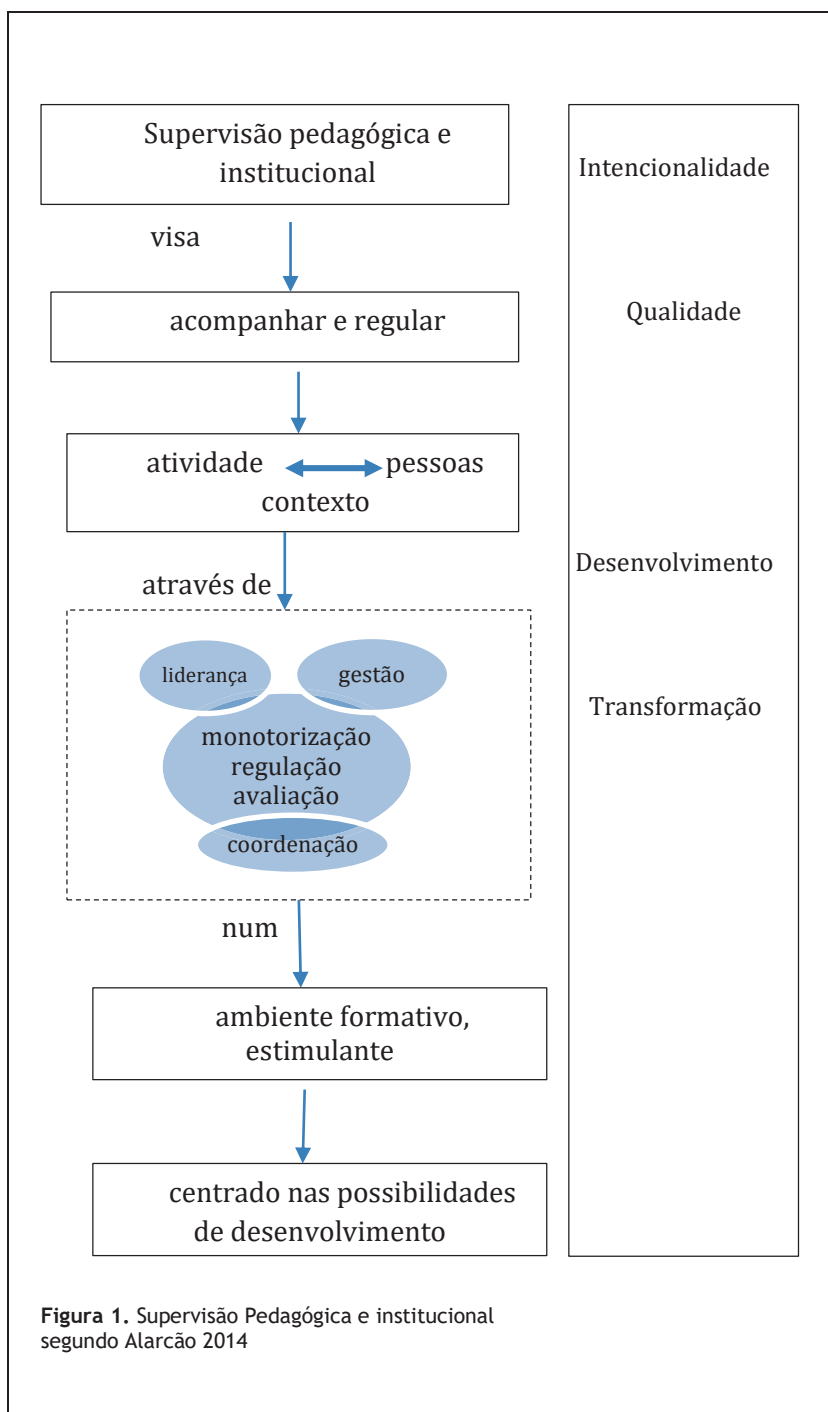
Supervisão pedagógica e institucional

visa

acompanhar e regular

atividade pessoas
contexto

através de

liderança

gestão

monotorização
regulação
avaliação

coordenação

num

ambiente formativo, estimulante

centrado nas possibilidades de desenvolvimento

Intencionalidade

Qualidade

Desenvolvimento

Transformação

**Figura 1.** Supervisão Pedagógica e institucional segundo Alarcão 2014